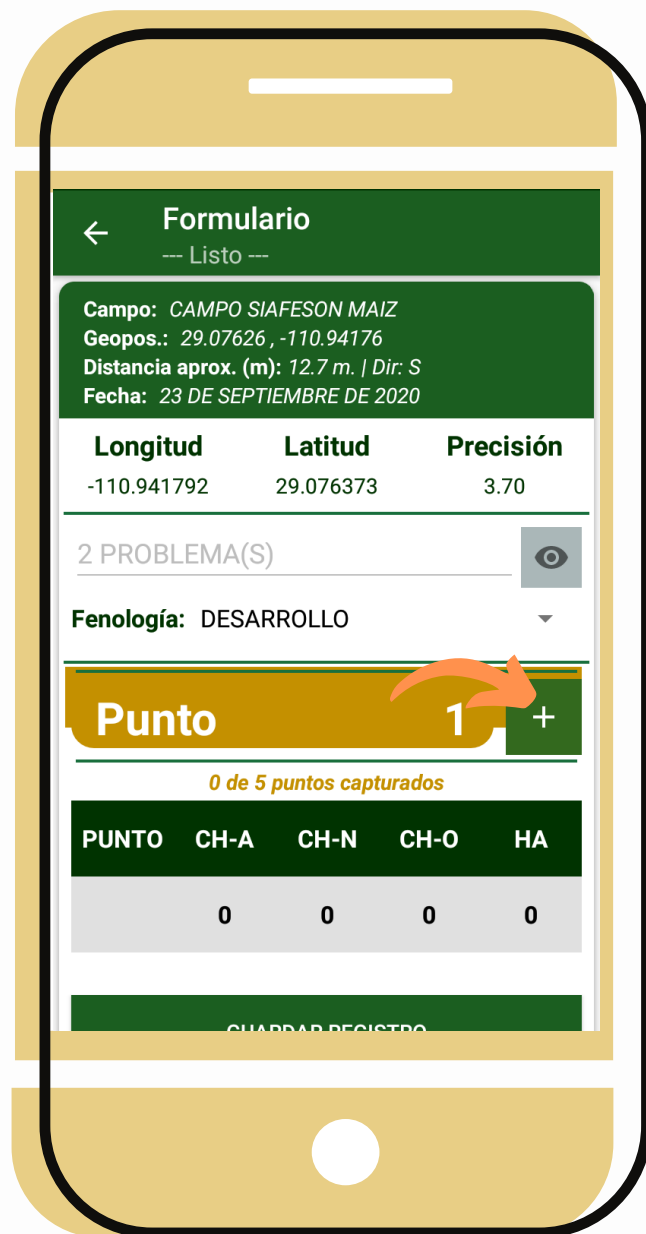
Formulario
--- Listo ---

Campo: CAMPO SIAFESON MAIZ
Geopos.: 29.07626 , -110.94176
Distancia aprox. (m): 12.7 m. | Dir: S
Fecha: 23 DE SEPTIEMBRE DE 2020

| Longitud | Latitud | Precisión |
|---|---|---|
| -110.941792 | 29.076373 | 3.70 |

2 PROBLEMA(S)

Fenología: DESARROLLO

Punto 1 +

0 de 5 puntos capturados

| PUNTO | CH-A | CH-N | CH-O | HA |
|---|---|---|---|---|
| | 0 | 0 | 0 | 0 |

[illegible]